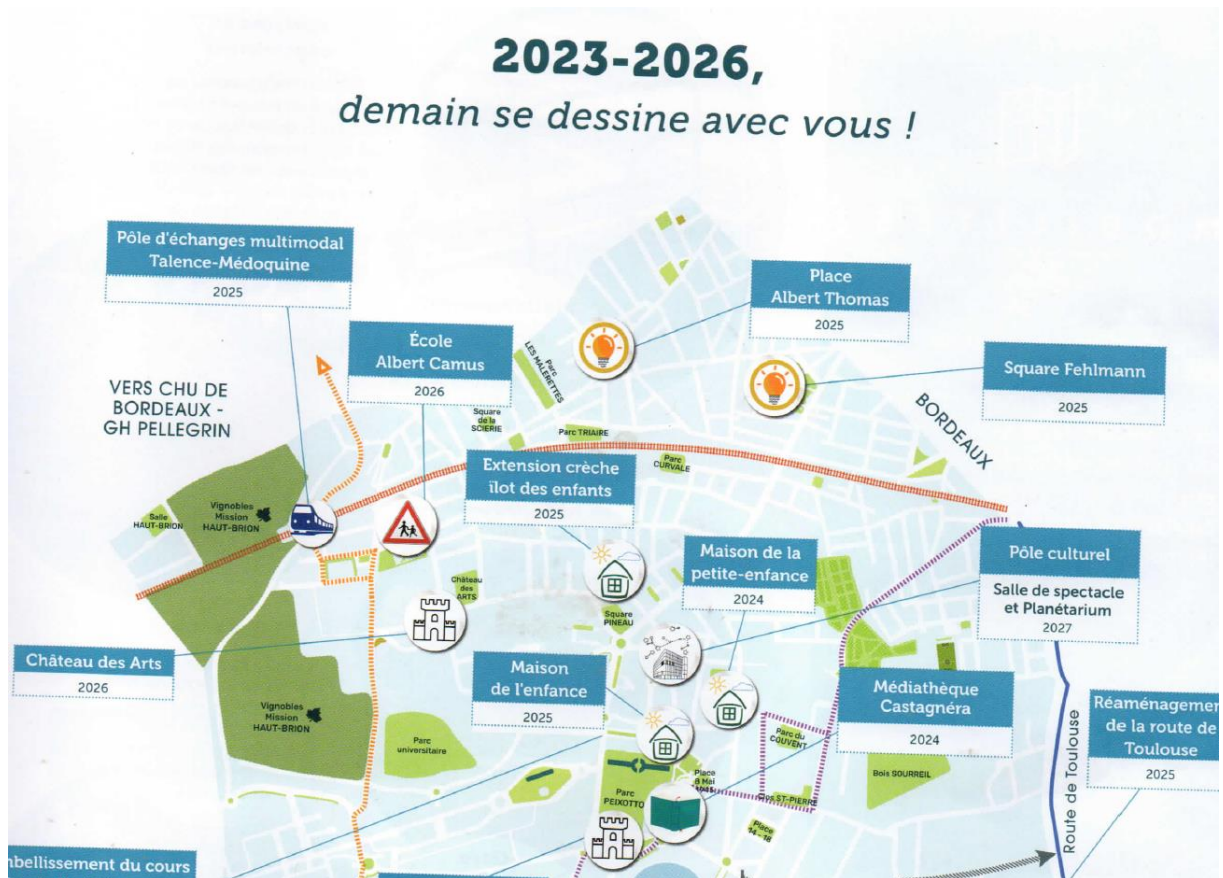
2023-2026,
demain se dessine avec vous !

Pôle d'échanges multimodal Talence-Médoquine
2025

École Albert Camus
2026

Place Albert Thomas
2025

Square Fehlmann
2025

VERS CHU DE BORDEAUX - GH PELLEGRIN

BORDEAUX

Parc LES MALBERETTES

Square de la SCIERIE

Parc TRIAIRE

Parc CURVALE

Extension crèche îlot des enfants
2025

Salle HAUT-BRION

Vignobles Mission HAUT-BRION

Château des ARTS

Maison de la petite-enfance
2024

Pôle culturel
Salle de spectacle et Planétarium
2027

Square PINEAU

Château des Arts
2026

Maison de l'enfance
2025

Médiathèque Castagnéra
2024

Réaménagement de la route de Toulouse
2025

Vignobles Mission HAUT-BRION

Parc universitaire

Parc du COUVENT

Bois SOURREIL

Route de Toulouse

Place 8 Mai 1945

Parc PEIXOTTO

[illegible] ST-PIERRE

Place 14 - 18

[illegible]bellissement du cours